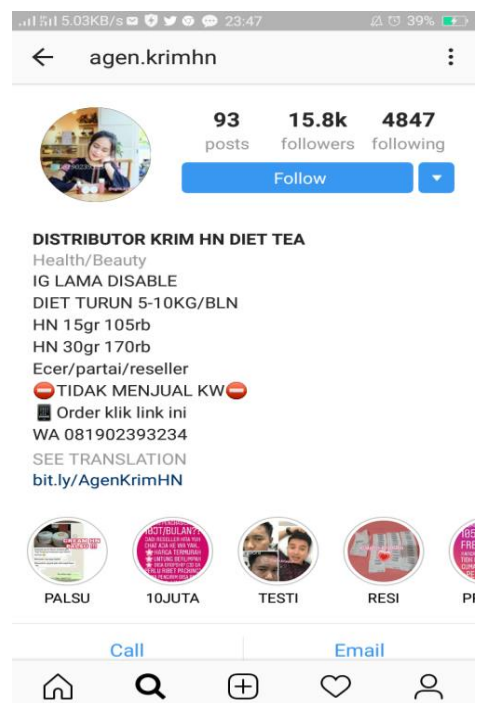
5.03KB/s 23:47 39%

agen.krimhn

93 posts
15.8k followers
4847 following

Follow

DISTRIBUTOR KRIM HN DIET TEA
Health/Beauty
IG LAMA DISABLE
DIET TURUN 5-10KG/BLN
HN 15gr 105rb
HN 30gr 170rb
Ecer/partai/reseller
⛔TIDAK MENJUAL KW⛔
Order klik link ini
WA 081902393234
SEE TRANSLATION
bit.ly/AgenKrimHN

PALSU
10JUTA
TESTI
RESI
P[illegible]

Call
Email